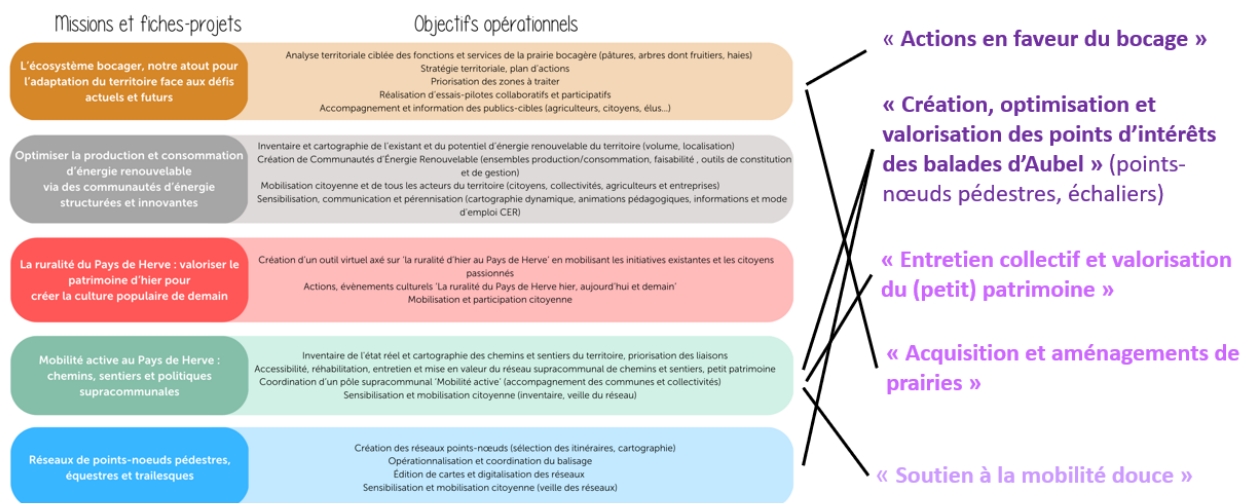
Missions et fiches-projets

Objectifs opérationnels

L'écosystème bocager, notre atout pour l'adaptation du territoire face aux défis actuels et futurs

Analyse territoriale ciblée des fonctions et services de la prairie bocagère (pâtures, arbres dont fruitiers, haies)
Stratégie territoriale, plan d'actions
Priorisation des zones à traiter
Réalisation d'essais-pilotes collaboratifs et participatifs
Accompagnement et information des publics-cibles (agriculteurs, citoyens, élus…)

Optimiser la production et consommation d'énergie renouvelable via des communautés d'énergie structurées et innovantes

Inventaire et cartographie de l'existant et du potentiel d'énergie renouvelable du territoire (volume, localisation)
Création de Communautés d'Énergie Renouvelable (ensembles production/consommation, faisabilité , outils de constitution et de gestion)
Mobilisation citoyenne et de tous les acteurs du territoire (citoyens, collectivités, agriculteurs et entreprises)
Sensibilisation, communication et pérennisation (cartographie dynamique, animations pédagogiques, informations et mode d'emploi CER)

La ruralité du Pays de Herve : valoriser le patrimoine d'hier pour créer la culture populaire de demain

Création d'un outil virtuel axé sur 'la ruralité d'hier au Pays de Herve' en mobilisant les initiatives existantes et les citoyens passionnés
Actions, évènements culturels 'La ruralité du Pays de Herve hier, aujourd'hui et demain'
Mobilisation et participation citoyenne

Mobilité active au Pays de Herve : chemins, sentiers et politiques supracommunales

Inventaire de l'état réel et cartographie des chemins et sentiers du territoire, priorisation des liaisons
Accessibilité, réhabilitation, entretien et mise en valeur du réseau supracommunal de chemins et sentiers, petit patrimoine
Coordination d'un pôle supracommunal 'Mobilité active' (accompagnement des communes et collectivités)
Sensibilisation et mobilisation citoyenne (inventaire, veille du réseau)

Réseaux de points-noeuds pédestres, équestres et trailesques

Création des réseaux points-nœuds (sélection des itinéraires, cartographie)
Opérationnalisation et coordination du balisage
Édition de cartes et digitalisation des réseaux
Sensibilisation et mobilisation citoyenne (veille des réseaux)

« Actions en faveur du bocage »

« Création, optimisation et valorisation des points d'intérêts des balades d'Aubel » (points-nœuds pédestres, échaliers)

« Entretien collectif et valorisation du (petit) patrimoine »

« Acquisition et aménagements de prairies »

« Soutien à la mobilité douce »